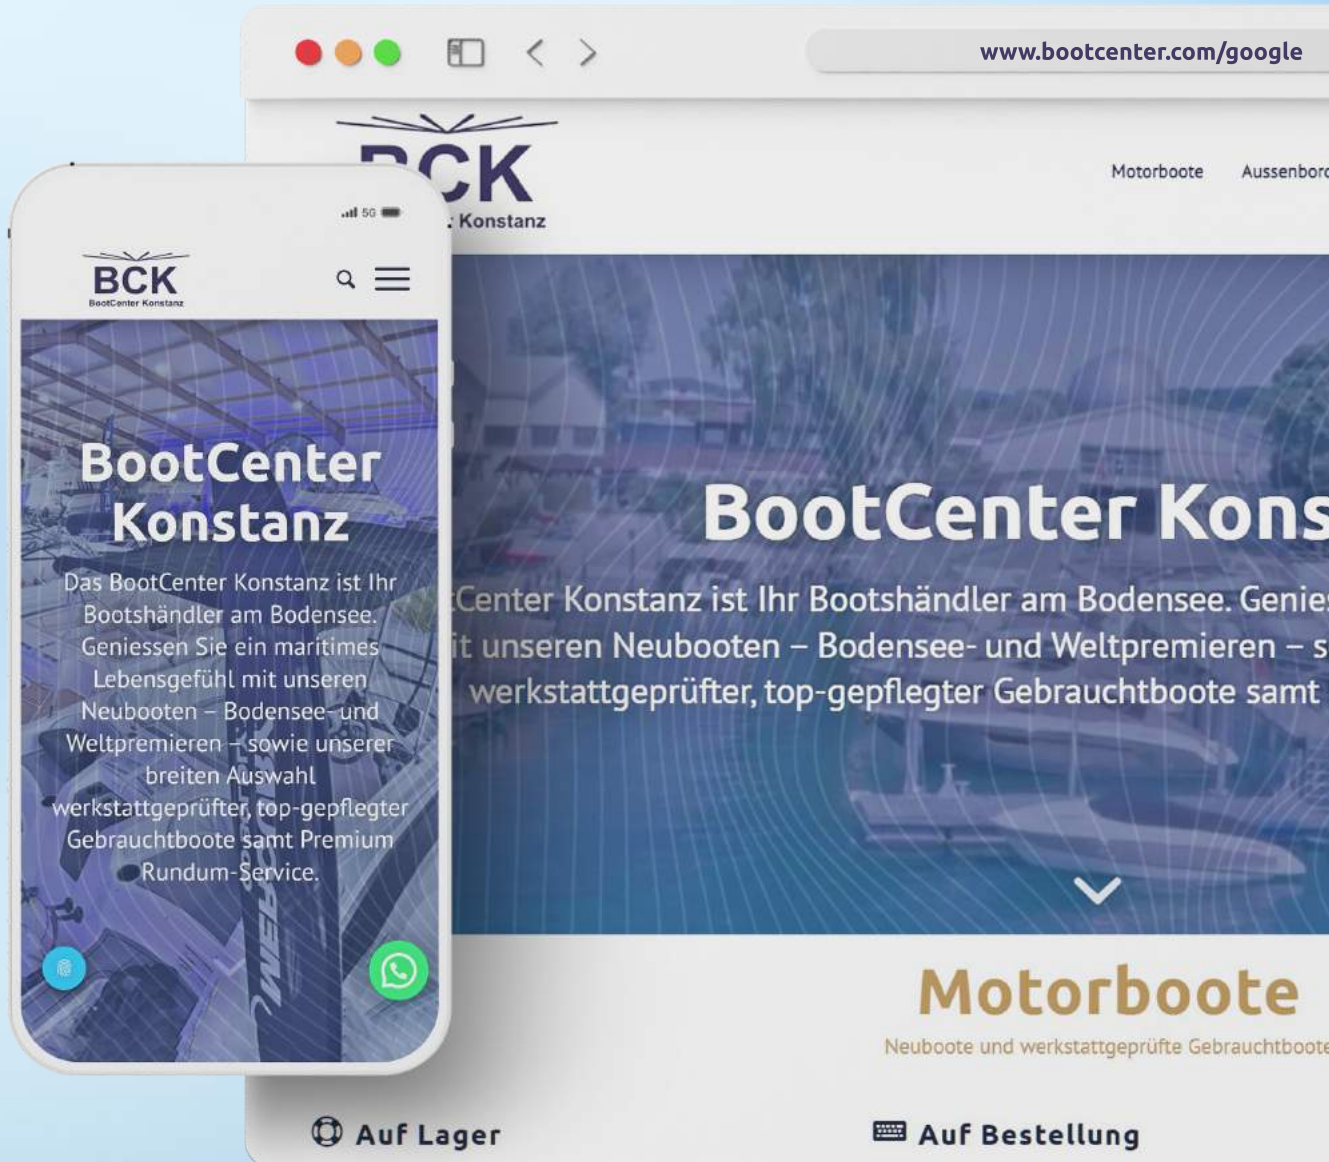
www.bootcenter.com/google

BCK
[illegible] Konstanz

Motorboote Aussenbor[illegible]

5G

BCK
BootCenter Konstanz

BootCenter Konstanz

Das BootCenter Konstanz ist Ihr Bootshändler am Bodensee. Geniessen Sie ein maritimes Lebensgefühl mit unseren Neubooten – Bodensee- und Weltpremieren – sowie unserer breiten Auswahl werkstattgeprüfter, top-gepflegter Gebrauchtboote samt Premium Rundum-Service.

BootCenter Kons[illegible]

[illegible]Center Konstanz ist Ihr Bootshändler am Bodensee. Genie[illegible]
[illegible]it unseren Neubooten – Bodensee- und Weltpremieren – s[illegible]
werkstattgeprüfter, top-gepflegter Gebrauchtboote samt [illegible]

Motorboote

Neuboote und werkstattgeprüfte Gebrauchtboote

Auf Lager

Auf Bestellung